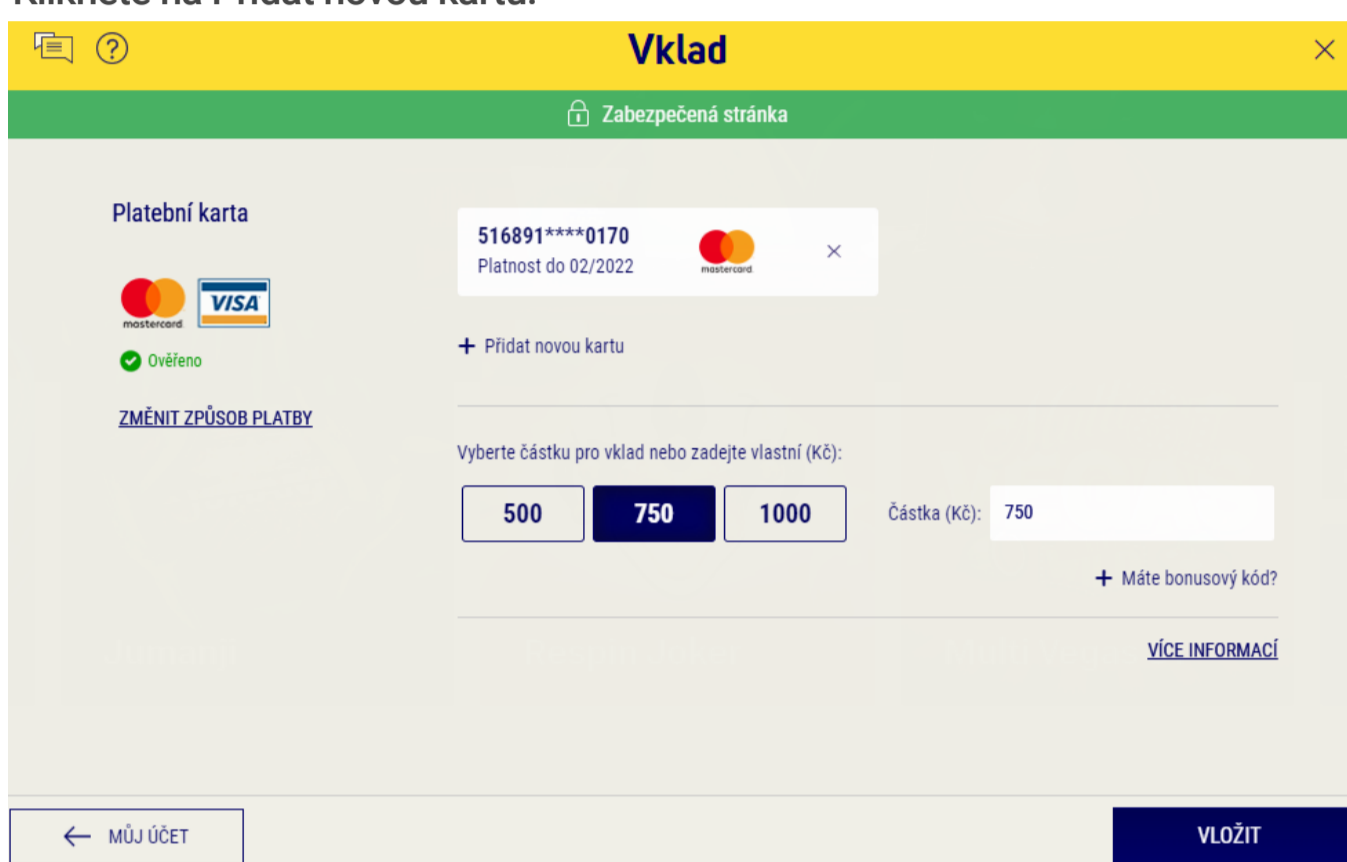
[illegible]

Vklad

Zabezpečená stránka

Platební karta

mastercard VISA

Ověřeno

ZMĚNIT ZPŮSOB PLATBY

516891****0170
Platnost do 02/2022

mastercard

+ Přidat novou kartu

Vyberte částku pro vklad nebo zadejte vlastní (Kč):

500 750 1000

Částka (Kč): 750

+ Máte bonusový kód?

VÍCE INFORMACÍ

MŮJ ÚČET

VLOŽIT